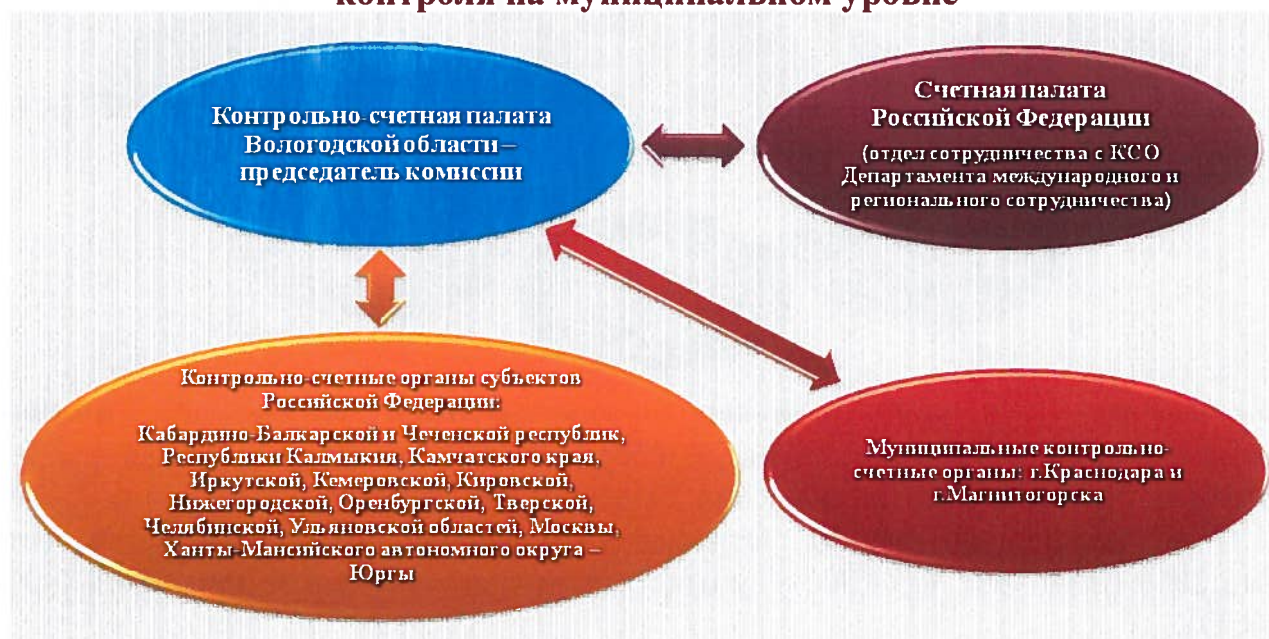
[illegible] контроля на муниципальном уровне

Контрольно-счетная палата Вологодской области – председатель комиссии

Счетная палата Российской Федерации

(отдел сотрудничества с КСО Департамента международного и регионального сотрудничества)

Контрольно-счетные органы субъектов Российской Федерации:

Кабардино-Балкарской и Чеченской республик, Республики Калмыкия, Камчатского края, Иркутской, Кемеровской, Кировской, Нижегородской, Оренбургской, Тверской, Челябинской, Ульяновской областей, Москвы, Ханты-Мансийского автономного округа – Югры

Муниципальные контрольно-счетные органы: г.Краснодара и г.Магнитогорска